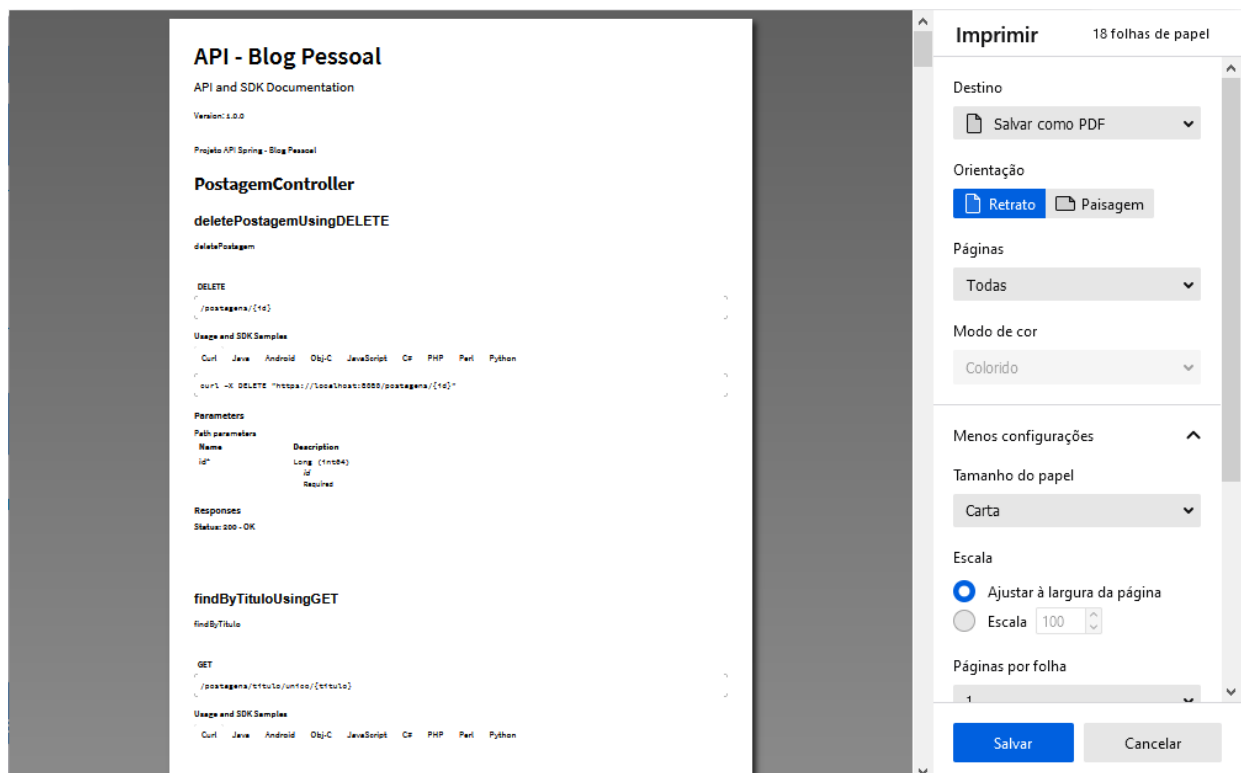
API - Blog Pessoal

API and SDK Documentation

Version: 1.0.0

Projeto API Spring - Blog Pessoal

PostagemController

deletePostagemUsingDELETE

deletePostagem

DELETE

/postagens/{id}

Usage and SDK Samples

Curl Java Android Obj-C JavaScript C# PHP Perl Python

curl -X DELETE "https://localhost:8080/postagens/{id}"

Parameters

Path parameters

| Name | Description |
|---|---|
| id* | Long (int64) id Required |

Responses

Status: 200 - OK

findByTituloUsingGET

findByTitulo

GET

/postagens/titulo/unico/{titulo}

Usage and SDK Samples

Curl Java Android Obj-C JavaScript C# PHP Perl Python

Imprimir 18 folhas de papel

Destino

Salvar como PDF

Orientação

Retrato Paisagem

Páginas

Todas

Modo de cor

Colorido

Menos configurações

Tamanho do papel

Carta

Escala

Ajustar à largura da página

Escala 100

Páginas por folha

Salvar Cancelar